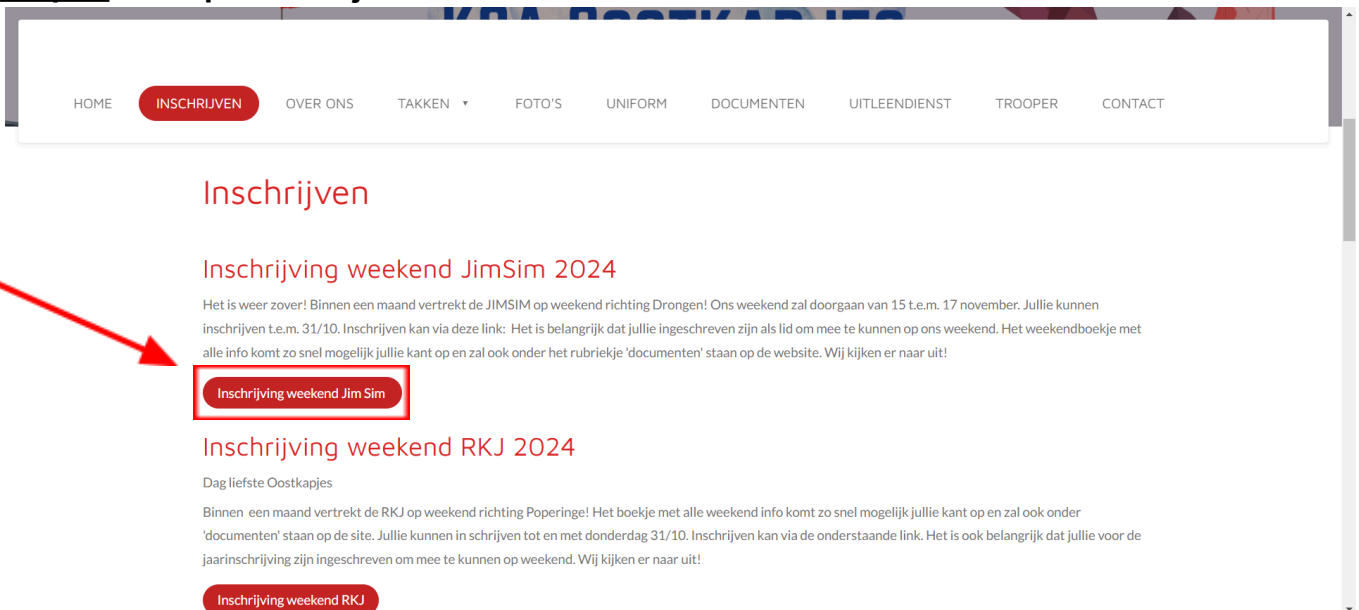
HOME INSCHRIJVEN OVER ONS TAKKEN ▾ FOTO'S UNIFORM DOCUMENTEN UITLEENDIENST TROOPER CONTACT

Inschrijven

Inschrijving weekend JimSim 2024

Het is weer zover! Binnen een maand vertrekt de JIMSIM op weekend richting Drongen! Ons weekend zal doorgaan van 15 t.e.m. 17 november. Jullie kunnen inschrijven t.e.m. 31/10. Inschrijven kan via deze link: Het is belangrijk dat jullie ingeschreven zijn als lid om mee te kunnen op ons weekend. Het weekendboekje met alle info komt zo snel mogelijk jullie kant op en zal ook onder het rubriekje 'documenten' staan op de website. Wij kijken er naar uit!

Inschrijving weekend Jim Sim

Inschrijving weekend RKJ 2024

Dag liefste Oostkapjes

Binnen een maand vertrekt de RKJ op weekend richting Poperinge! Het boekje met alle weekend info komt zo snel mogelijk jullie kant op en zal ook onder 'documenten' staan op de site. Jullie kunnen in schrijven tot en met donderdag 31/10. Inschrijven kan via de onderstaande link. Het is ook belangrijk dat jullie voor de jaarinschrijving zijn ingeschreven om mee te kunnen op weekend. Wij kijken er naar uit!

Inschrijving weekend RKJ